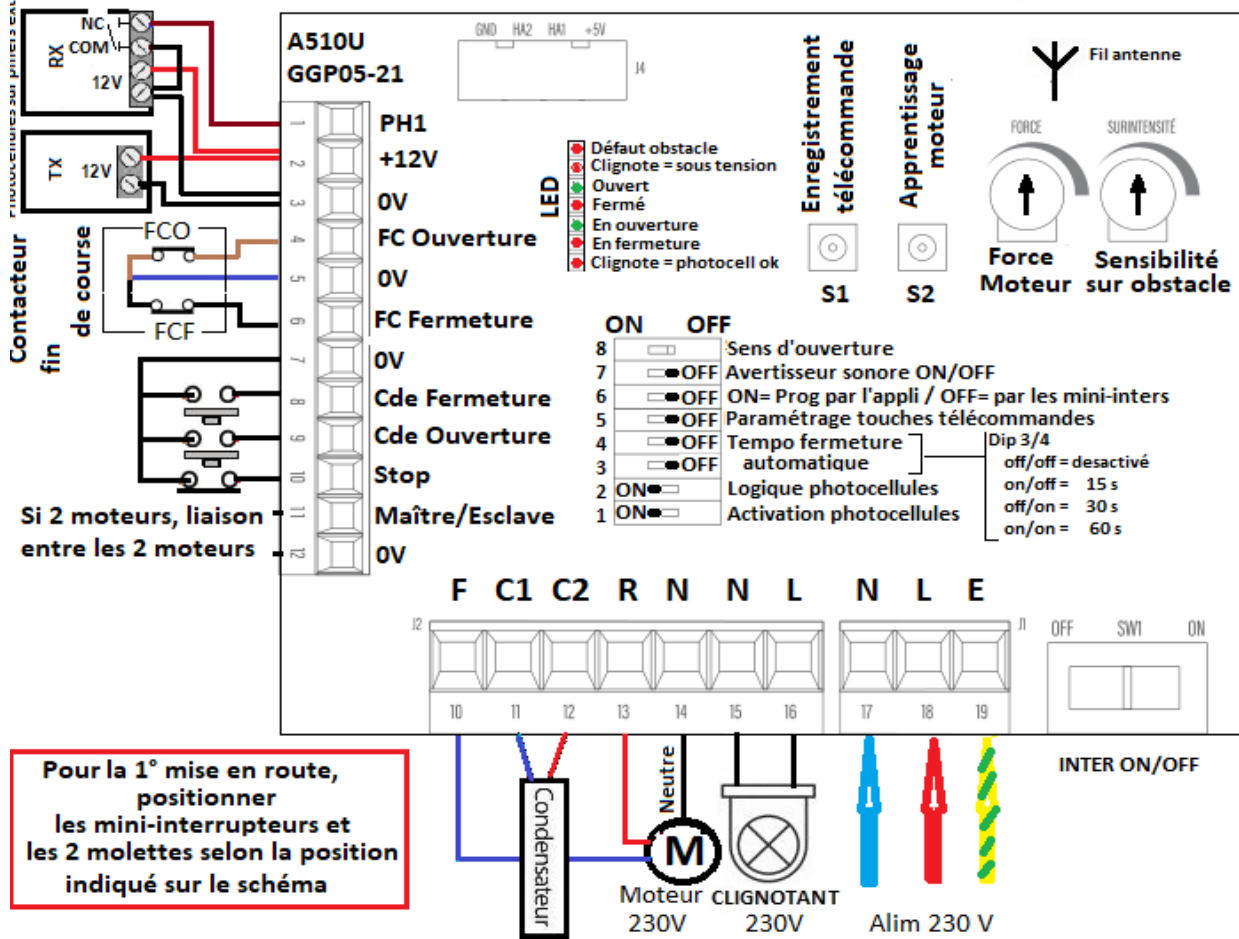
Photocellules sur piliers ext

NC
COM
RX
12V

TX
12V

Contacteur fin de course

FCO
FCF

A510U
GGP05-21

GND HA2 HA1 +5V
J4

1 PH1
2 +12V
3 0V
4 FC Ouverture
5 0V
6 FC Fermeture
7 0V
8 Cde Fermeture
9 Cde Ouverture
10 Stop
11 Maître/Esclave
12 0V

Si 2 moteurs, liaison entre les 2 moteurs

LED
Défaut obstacle
Clignote = sous tension
Ouvert
Fermé
En ouverture
En fermeture
Clignote = photocell ok

Enregistrement télécommande
S1

Apprentissage moteur
S2

Fil antenne

FORCE
Force Moteur

SURINTENSITÉ
Sensibilité sur obstacle

ON OFF
8 Sens d'ouverture
7 OFF Avertisseur sonore ON/OFF
6 OFF ON= Prog par l'appli / OFF= par les mini-inters
5 OFF Paramétrage touches télécommandes
4 OFF Tempo fermeture automatique
3 OFF
2 ON Logique photocellules
1 ON Activation photocellules

Dip 3/4
off/off = desactivé
on/off = 15 s
off/on = 30 s
on/on = 60 s

J2
F C1 C2 R N N L
10 11 12 13 14 15 16

J1
N L E
17 18 19

OFF SW1 ON
INTER ON/OFF

Pour la 1° mise en route, positionner les mini-interrupteurs et les 2 molettes selon la position indiqué sur le schéma

Condensateur
Neutre
M
Moteur 230V
CLIGNOTANT 230V
Alim 230 V